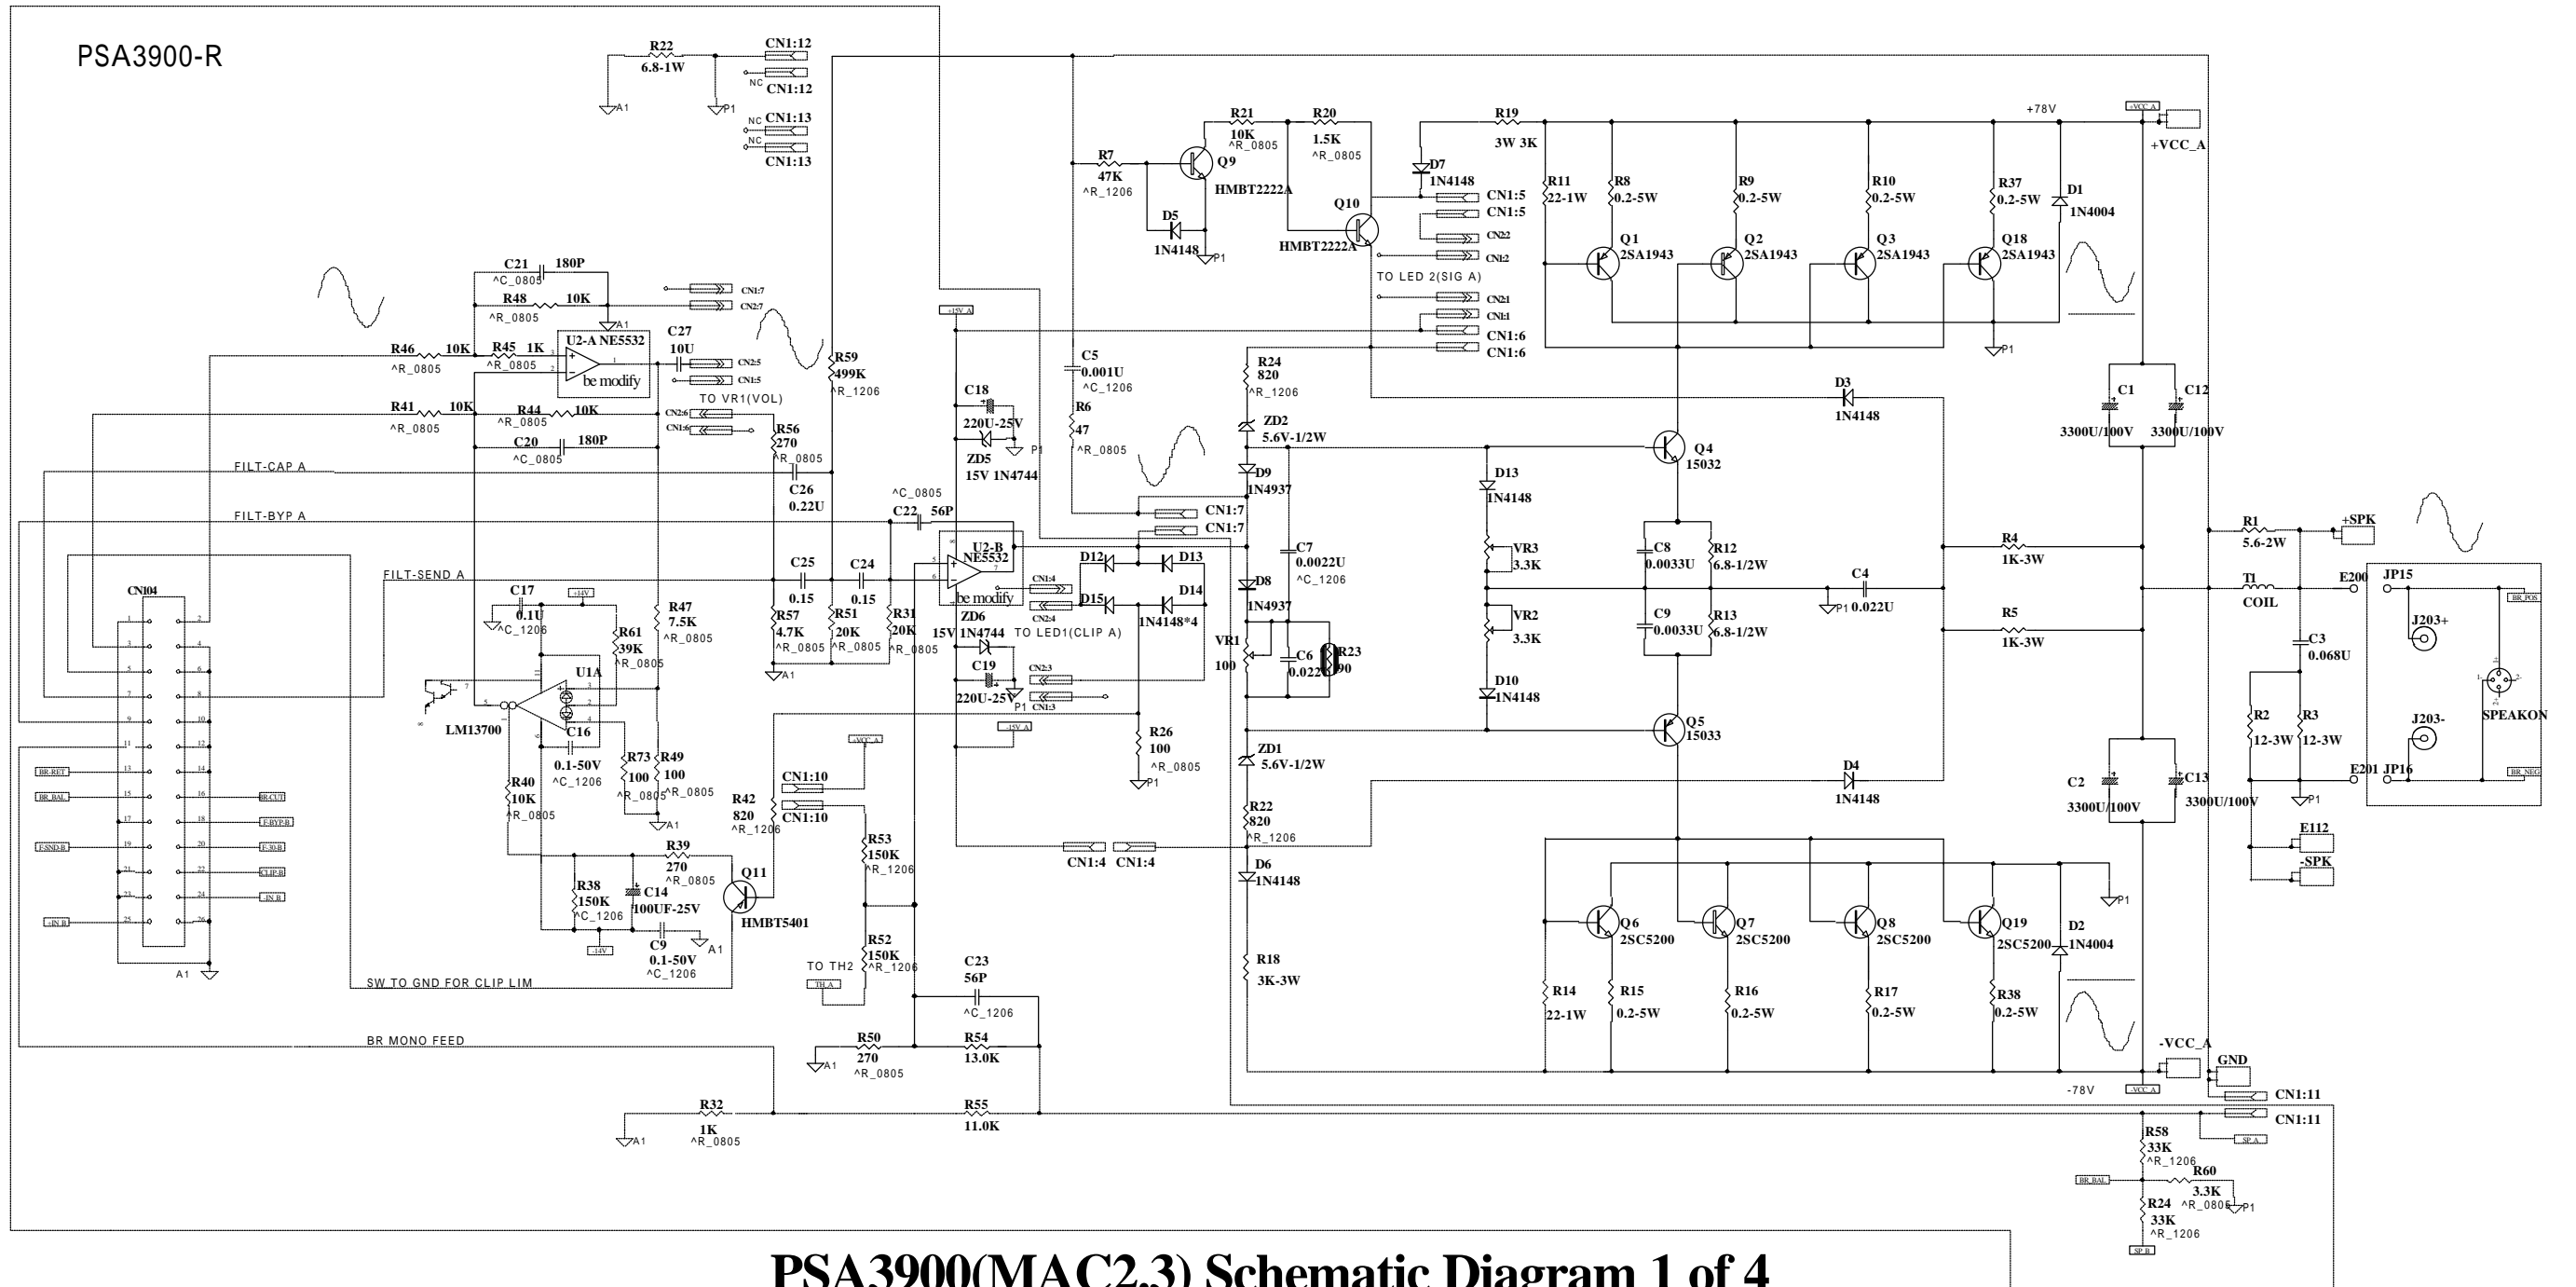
PSA3900-R

R22 6.8-1W
CN1:12
NC CN1:12
NC CN1:13
NC CN1:13
A1 P1

R21 10K ^R_0805
R20 1.5K ^R_0805
R19 3W 3K
+78V
+VCC_A
+VCC_A
R7 47K ^R_1206
Q9 HMBT2222A
D5 1N4148
P1
Q10 HMBT2222A
D7 1N4148
CN1:5
CN1:5
CN2:2
CN1:2
TO LED 2(SIG A)
CN2:1
CN1:1
CN1:6
CN1:6
R11 22-1W
R8 0.2-5W
R9 0.2-5W
R10 0.2-5W
R37 0.2-5W
D1 1N4004
Q1 2SA1943
Q2 2SA1943
Q3 2SA1943
Q18 2SA1943
P1

C21 180P ^C_0805
R48 10K ^R_0805
A1
CN1:7
CN2:7
C27 10U
U2-A NE5532
be modify
CN2:5
CN1:5
TO VR1(VOL)
R46 10K ^R_0805
R45 1K ^R_0805
R59 499K ^R_1206
R41 10K ^R_0805
R44 10K ^R_0805
CN2:6
CN1:6
C20 180P ^C_0805
R56 270 ^R_0805
C26 0.22U
FILT-CAP A
FILT-BYP A
FILT-SEND A
^C_0805
C22 56P

+15V_A
C18 220U-25V
ZD5 15V 1N4744
P1
C5 0.001U ^C_1206
R6 47 ^R_0805
R24 820 ^R_1206
ZD2 5.6V-1/2W
D9 1N4937
D3 1N4148
C1 3300U/100V
C12 3300U/100V
Q4 15032
D13 1N4148
CN1:7
CN1:7
U2-B NE5532
be modify
D12 D13
D15 D14
1N4148*4
CN1:4
CN2:4
C7 0.0022U ^C_1206
D8 1N4937
VR3 3.3K
VR2 3.3K
C8 0.0033U
R12 6.8-1/2W
C9 0.0033U
R13 6.8-1/2W
C4 0.022U
P1
R4 1K-3W
R5 1K-3W
R1 5.6-2W
+SPK
T1 COIL
E200 JP15
BR_POS
J203+
C3 0.068U
R2 12-3W
R3 12-3W
J203-
SPEAKON
E201 JP16
BR_NEG
P1

CN104
C17 0.1U ^C_1206
+14V
R47 7.5K ^R_0805
C25 0.15
C24 0.15
R57 4.7K ^R_0805
R51 20K ^R_0805
R31 20K ^R_0805
A1
R61 39K ^R_0805
U1A
LM13700
C16 0.1-50V ^C_1206
R73 100 ^R_0805
R49 100 ^R_0805
A1
R40 10K ^R_0805
BR_RET
BR_BAL
F.SND.B
-IN B
BR.CUT
F.BYP.B
F.30.B
CLIP.B
-IN B
A1
ZD6 15V 1N4744
TO LED1(CLIP A)
C19 220U-25V
P1
CN2:3
CN1:3
-15V_A
R26 100 ^R_0805
P1
VR1 100
C6 0.022U
R23 390
D10 1N4148
Q5 15033
ZD1 5.6V-1/2W
D4 1N4148
C2 3300U/100V
C13 3300U/100V
R22 820 ^R_1206
D6 1N4148
R18 3K-3W
E112
-SPK
CN1:10
CN1:10
+VCC_A
R42 820 ^R_1206
R53 150K ^R_1206
R39 270 ^R_0805
Q11 HMBT5401
R38 150K ^C_1206
C14 100UF-25V
C9 0.1-50V ^C_1206
-14V
A1
CN1:4 CN1:4
Q6 2SC5200
Q7 2SC5200
Q8 2SC5200
Q19 2SC5200
D2 1N4004
P1
R14 22-1W
R15 0.2-5W
R16 0.2-5W
R17 0.2-5W
R38 0.2-5W
TO TH2
TH_A
R52 150K ^R_1206
C23 56P ^C_1206
SW TO GND FOR CLIP LIM
BR MONO FEED
R50 270 ^R_0805
R54 13.0K
A1
-VCC_A
GND
-78V
-VCC_A
CN1:11
CN1:11
R32 1K ^R_0805
R55 11.0K
A1
R58 33K ^R_1206
SP_A
R60 3.3K ^R_0805
BR_BAL
P1
R24 33K ^R_1206
SP_B

PSA3900(MAC2.3) Schematic Diagram 1 of 4